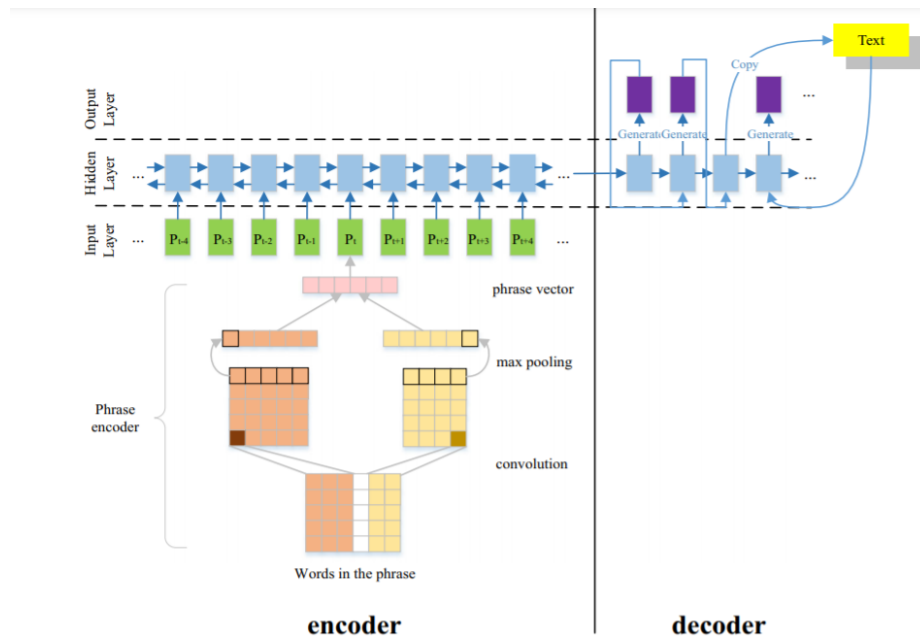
Text

Copy

Output Layer

Generate Generate Generate

Hidden Layer

...

...

...

Input Layer

...

$P_{t-4}$ $P_{t-3}$ $P_{t-2}$ $P_{t-1}$ $P_t$ $P_{t+1}$ $P_{t+2}$ $P_{t+3}$ $P_{t+4}$

...

phrase vector

max pooling

Phrase encoder

convolution

Words in the phrase

encoder

decoder